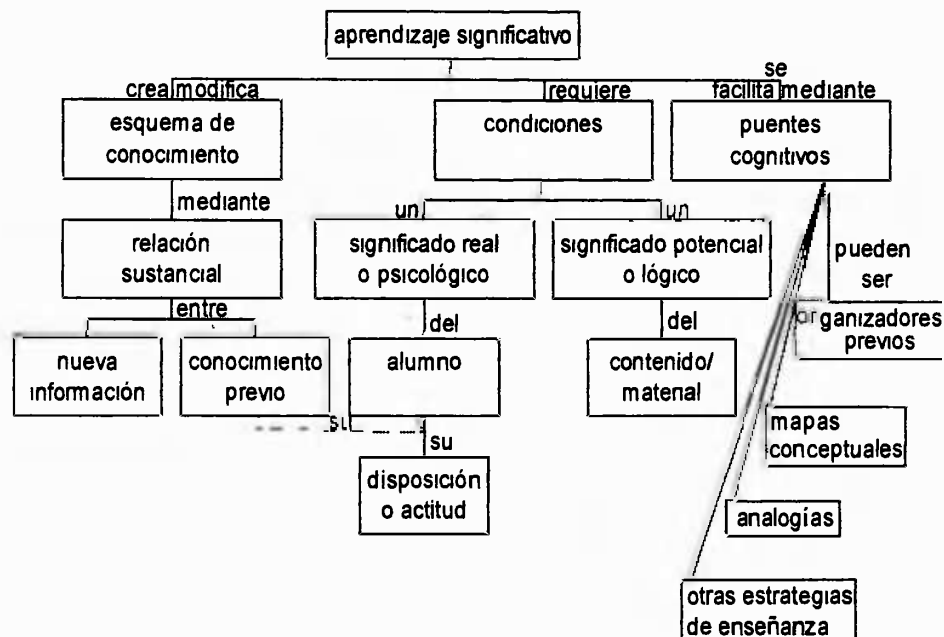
aprendizaje significativo

crea modifica

esquema de conocimiento

mediante

relación sustancial

entre

nueva información

conocimiento previo

requiere

condiciones

un

significado real o psicológico

del

alumno

su

su

disposición o actitud

un

significado potencial o lógico

del

contenido/ material

se facilita mediante

puentes cognitivos

pueden ser

organizadores previos

mapas conceptuales

analogías

otras estrategias de enseñanza